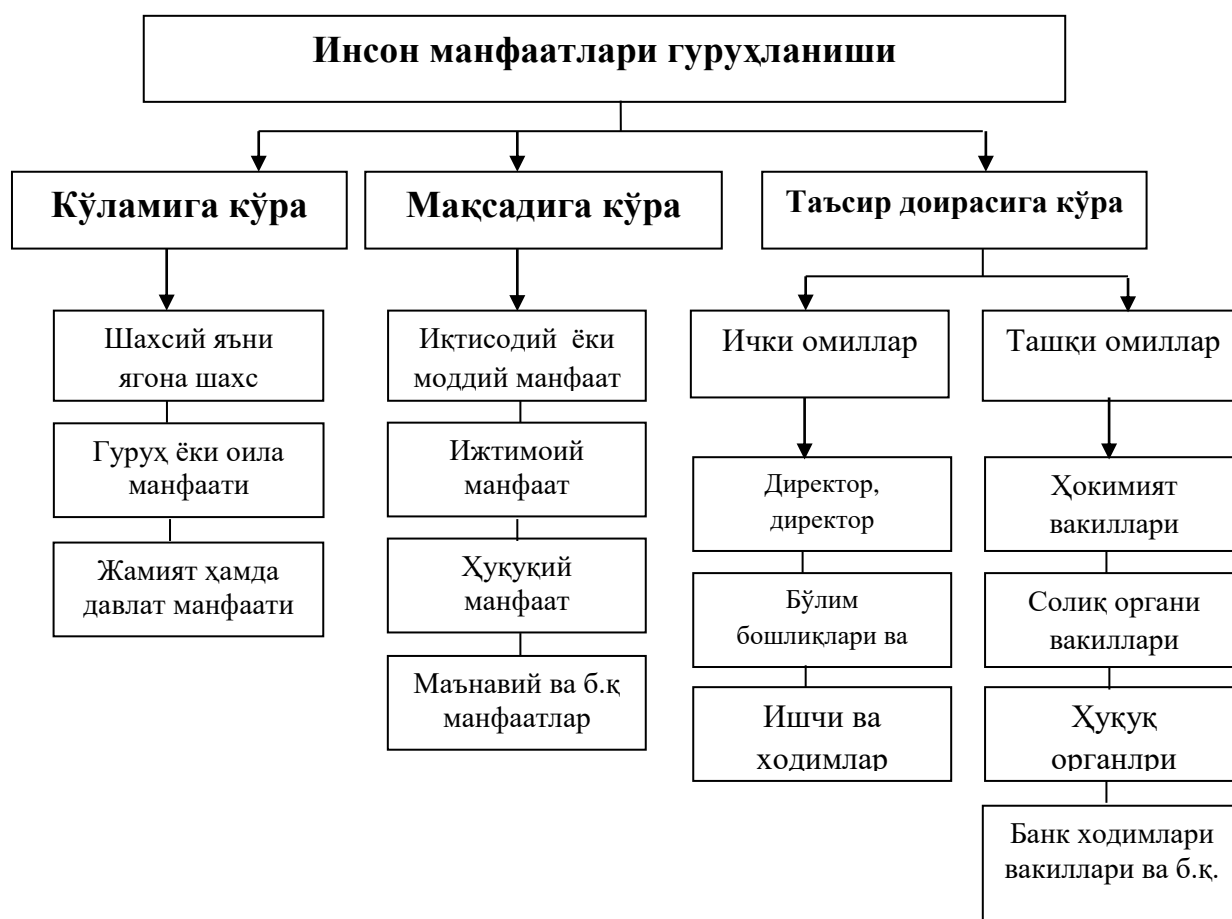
Инсон манфаатлари гуруҳланиши

Кўламига кўра

Шахсий яъни ягона шахс

Гуруҳ ёки оила манфаати

Жамият ҳамда давлат манфаати

Мақсадига кўра

Иқтисодий ёки моддий манфаат

Ижтимоий манфаат

Ҳуқуқий манфаат

Маънавий ва б.қ манфаатлар

Таъсир доирасига кўра

Ички омиллар

Директор, директор

Бўлим бошлиқлари ва

Ишчи ва ходимлар

Ташқи омиллар

Ҳокимият вакиллари

Солиқ органи вакиллари

Ҳуқуқ органлри

Банк ходимлари вакиллари ва б.қ.